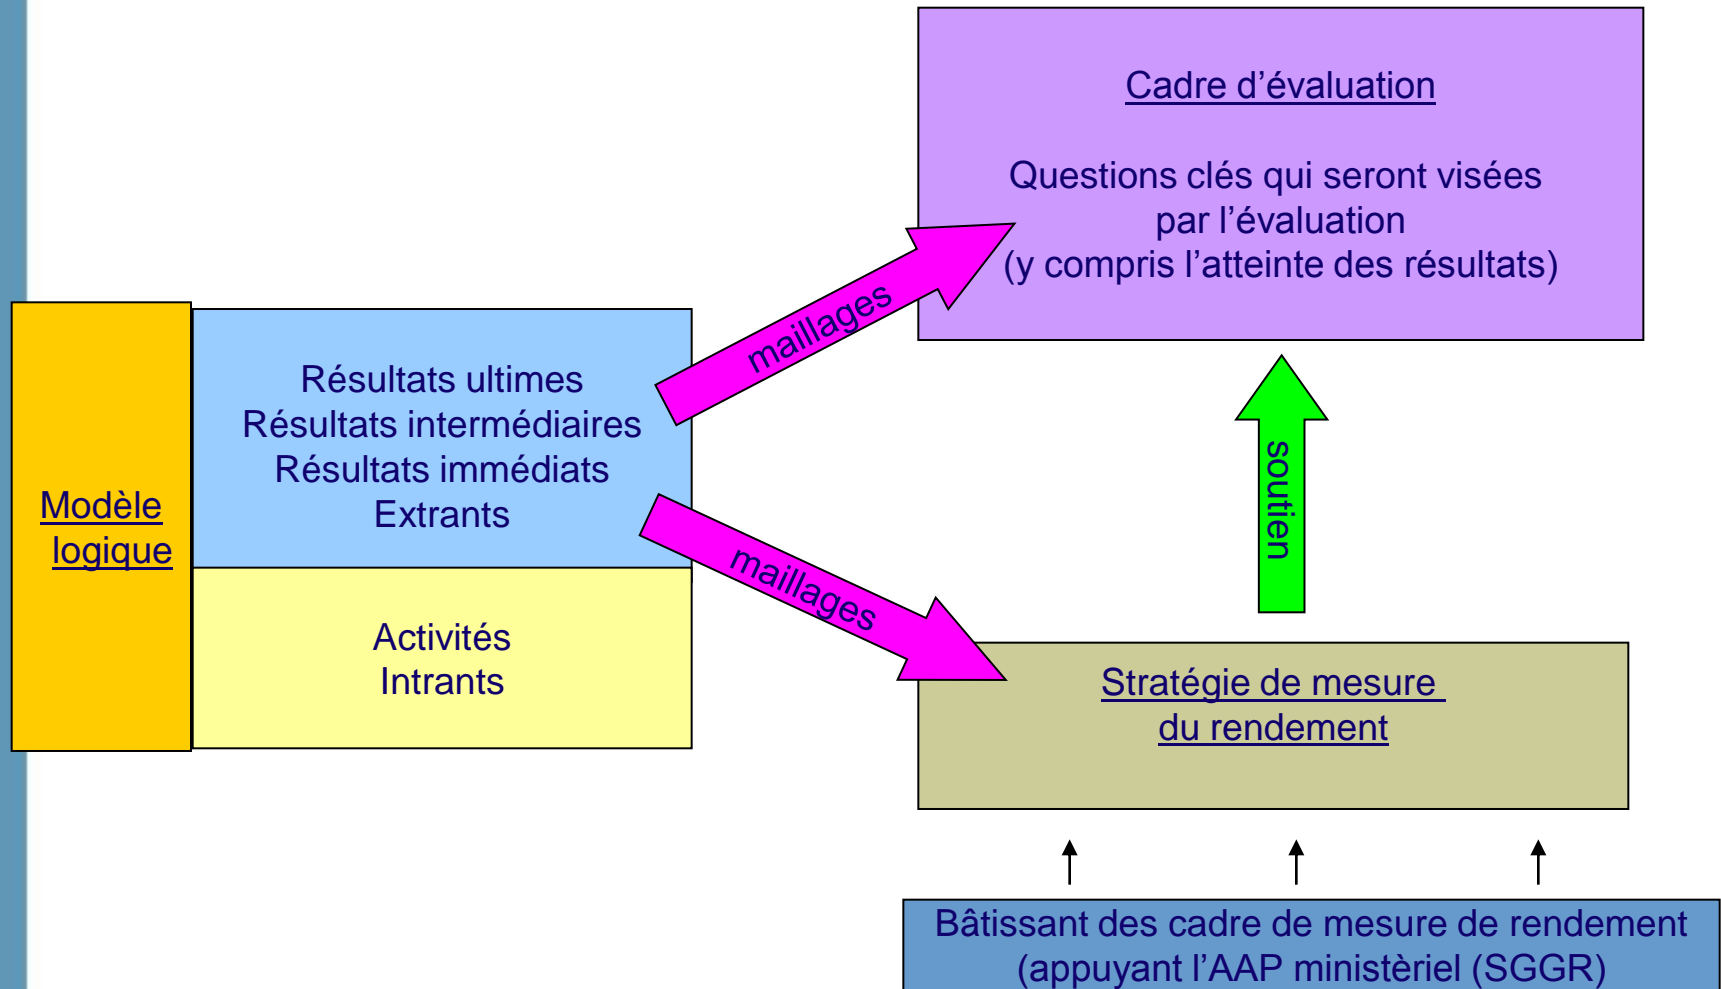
Cadre d'évaluation

Questions clés qui seront visées par l'évaluation (y compris l'atteinte des résultats)

maillages

Modèle logique

Résultats ultimes
Résultats intermédiaires
Résultats immédiats
Extrants

Activités
Intrants

soutien

maillages

Stratégie de mesure du rendement

Bâtissant des cadre de mesure de rendement (appuyant l'AAP ministèriel (SGGR)